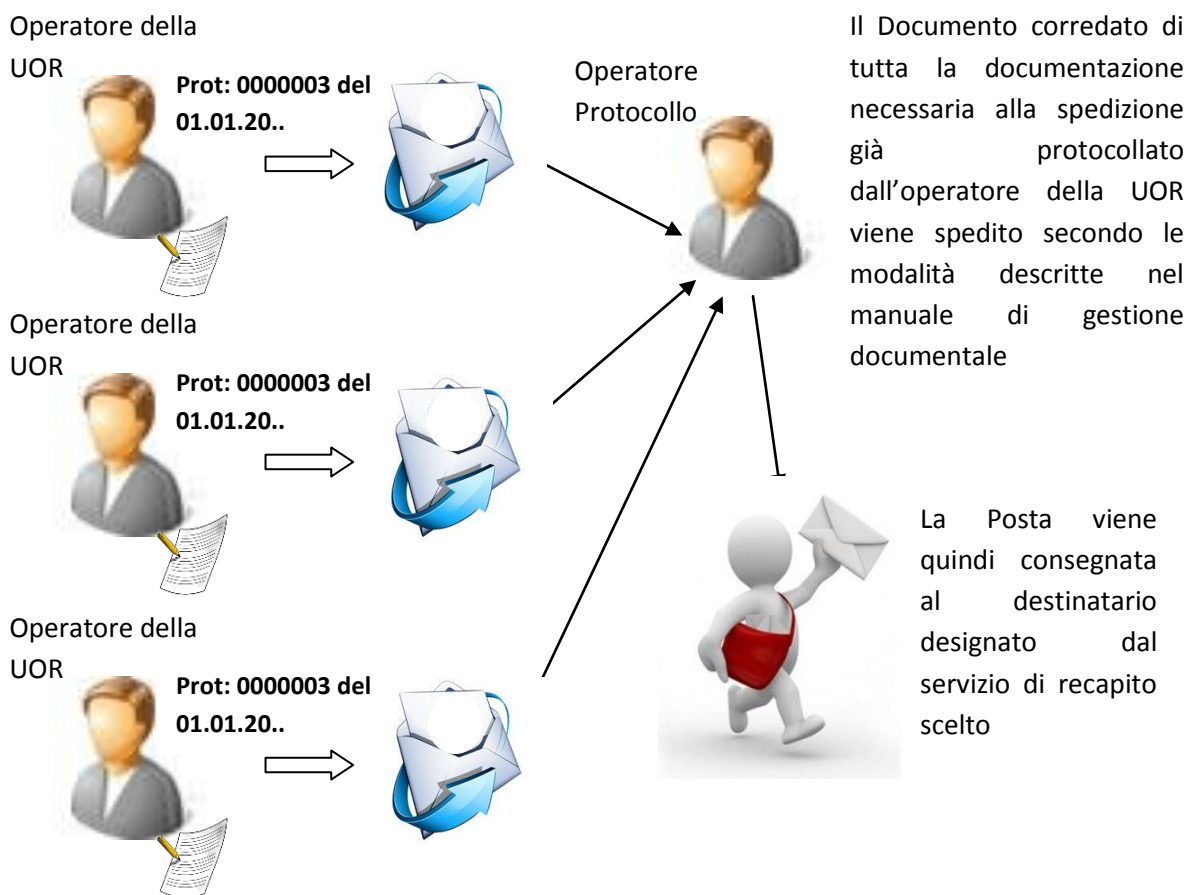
Operatore della UOR

**Prot: 0000003 del 01.01.20..**

Operatore della UOR

**Prot: 0000003 del 01.01.20..**

Operatore della UOR

**Prot: 0000003 del 01.01.20..**

Operatore Protocollo

Il Documento corredato di tutta la documentazione necessaria alla spedizione già protocollato dall'operatore della UOR viene spedito secondo le modalità descritte nel manuale di gestione documentale

La Posta viene quindi consegnata al destinatario designato dal servizio di recapito scelto